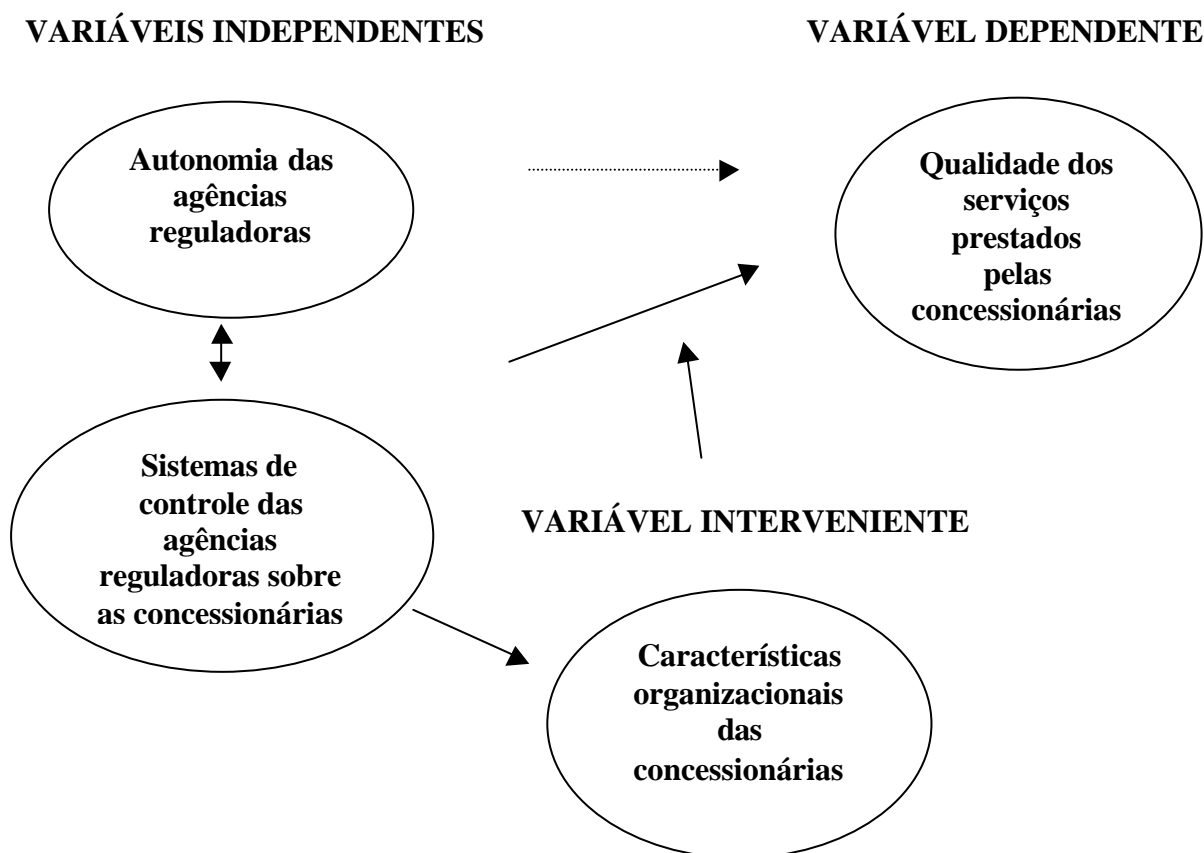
VARIÁVEIS INDEPENDENTES

VARIÁVEL DEPENDENTE

Autonomia das agências reguladoras

Qualidade dos serviços prestados pelas concessionárias

Sistemas de controle das agências reguladoras sobre as concessionárias

VARIÁVEL INTERVENIENTE

Características organizacionais das concessionárias